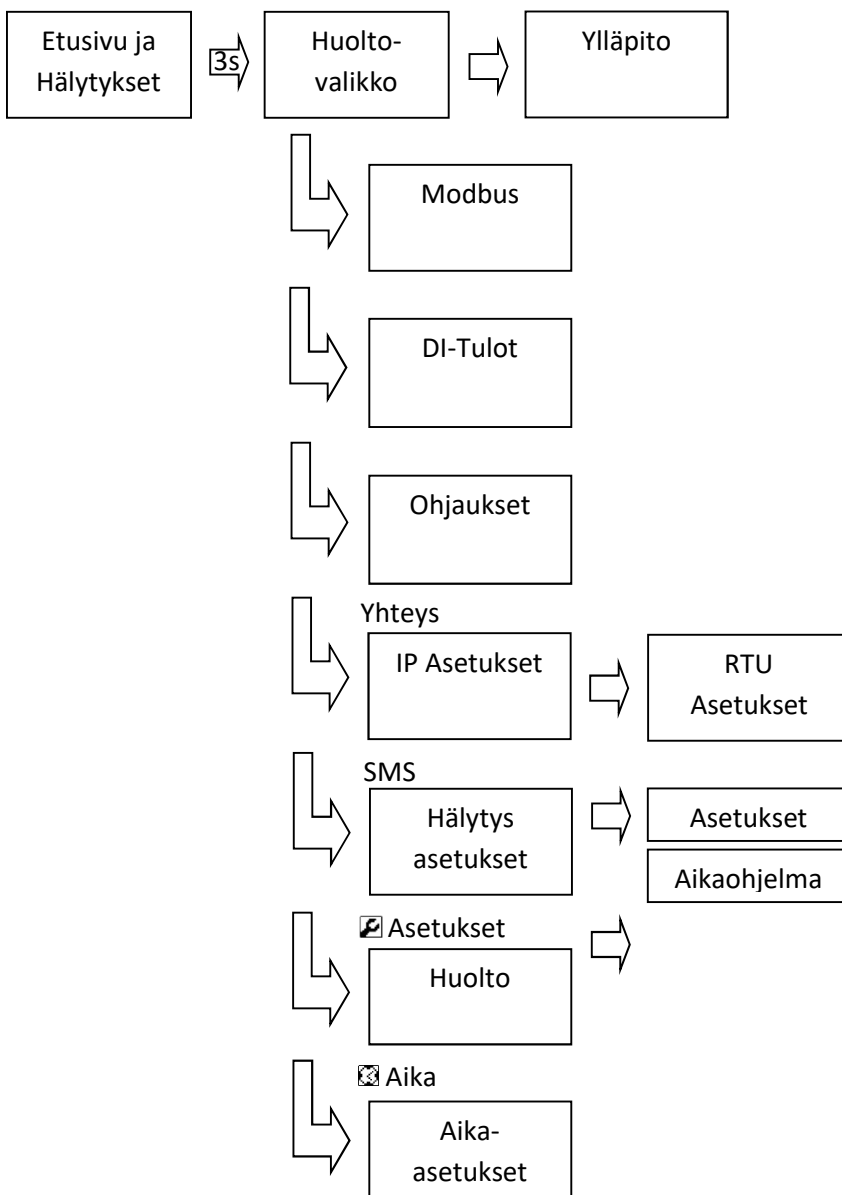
Etusivu ja Hälytykset

3s

Huolto-valikko

Ylläpito

Modbus

DI-Tulot

Ohjaukset

Yhteys

IP Asetukset

RTU Asetukset

SMS

Hälytys asetukset

Asetukset

Aikaohjelma

Asetukset

Huolto

Aika

Aika-asetukset